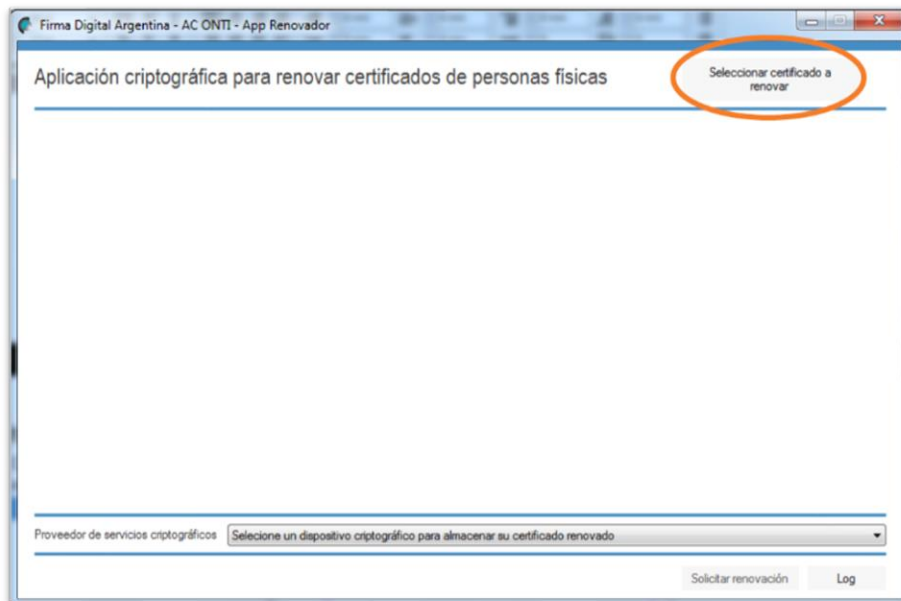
Firma Digital Argentina - AC ONTI - App Renovador

Aplicación criptográfica para renovar certificados de personas físicas

Seleccionar certificado a renovar

Proveedor de servicios criptográficos

Selecione un dispositivo criptográfico para almacenar su certificado renovado

Solicitar renovación

Log